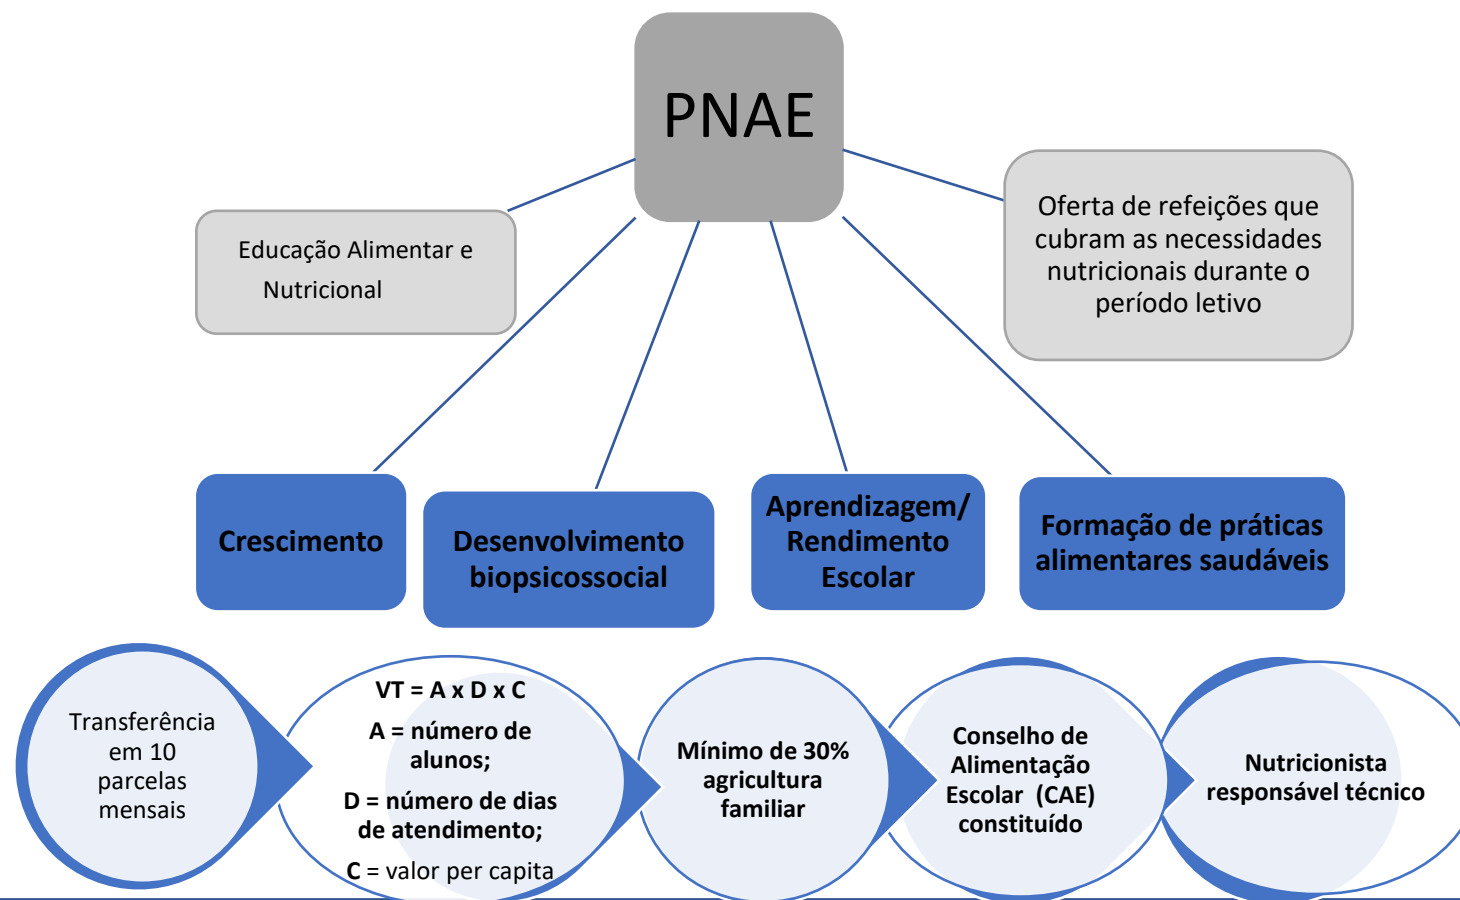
PNAE

Educação Alimentar e Nutricional

Oferta de refeições que cubram as necessidades nutricionais durante o período letivo

Crescimento

Desenvolvimento biopsicossocial

Aprendizagem/ Rendimento Escolar

Formação de práticas alimentares saudáveis

Transferência em 10 parcelas mensais

VT = A x D x C

A = número de alunos;

D = número de dias de atendimento;

C = valor per capita

Mínimo de 30% agricultura familiar

Conselho de Alimentação Escolar (CAE) constituído

Nutricionista responsável técnico